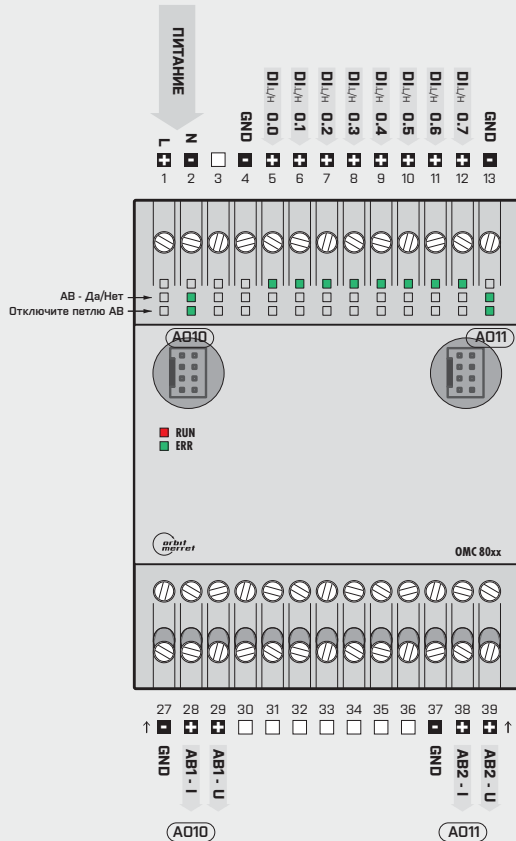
ПИТАНИЕ

L N GND DI L/H 0.0 DI L/H 0.1 DI L/H 0.2 DI L/H 0.3 DI L/H 0.4 DI L/H 0.5 DI L/H 0.6 DI L/H 0.7 GND

1 2 3 4 5 6 7 8 9 10 11 12 13

АВ - Да/Нет
Отключите петлю АВ

AO10
AO11

RUN
ERR

orbit merret

OMC 80xx

27 28 29 30 31 32 33 34 35 36 37 38 39

GND AB1 - I AB1 - U GND AB2 - I AB2 - U

AO10
AO11